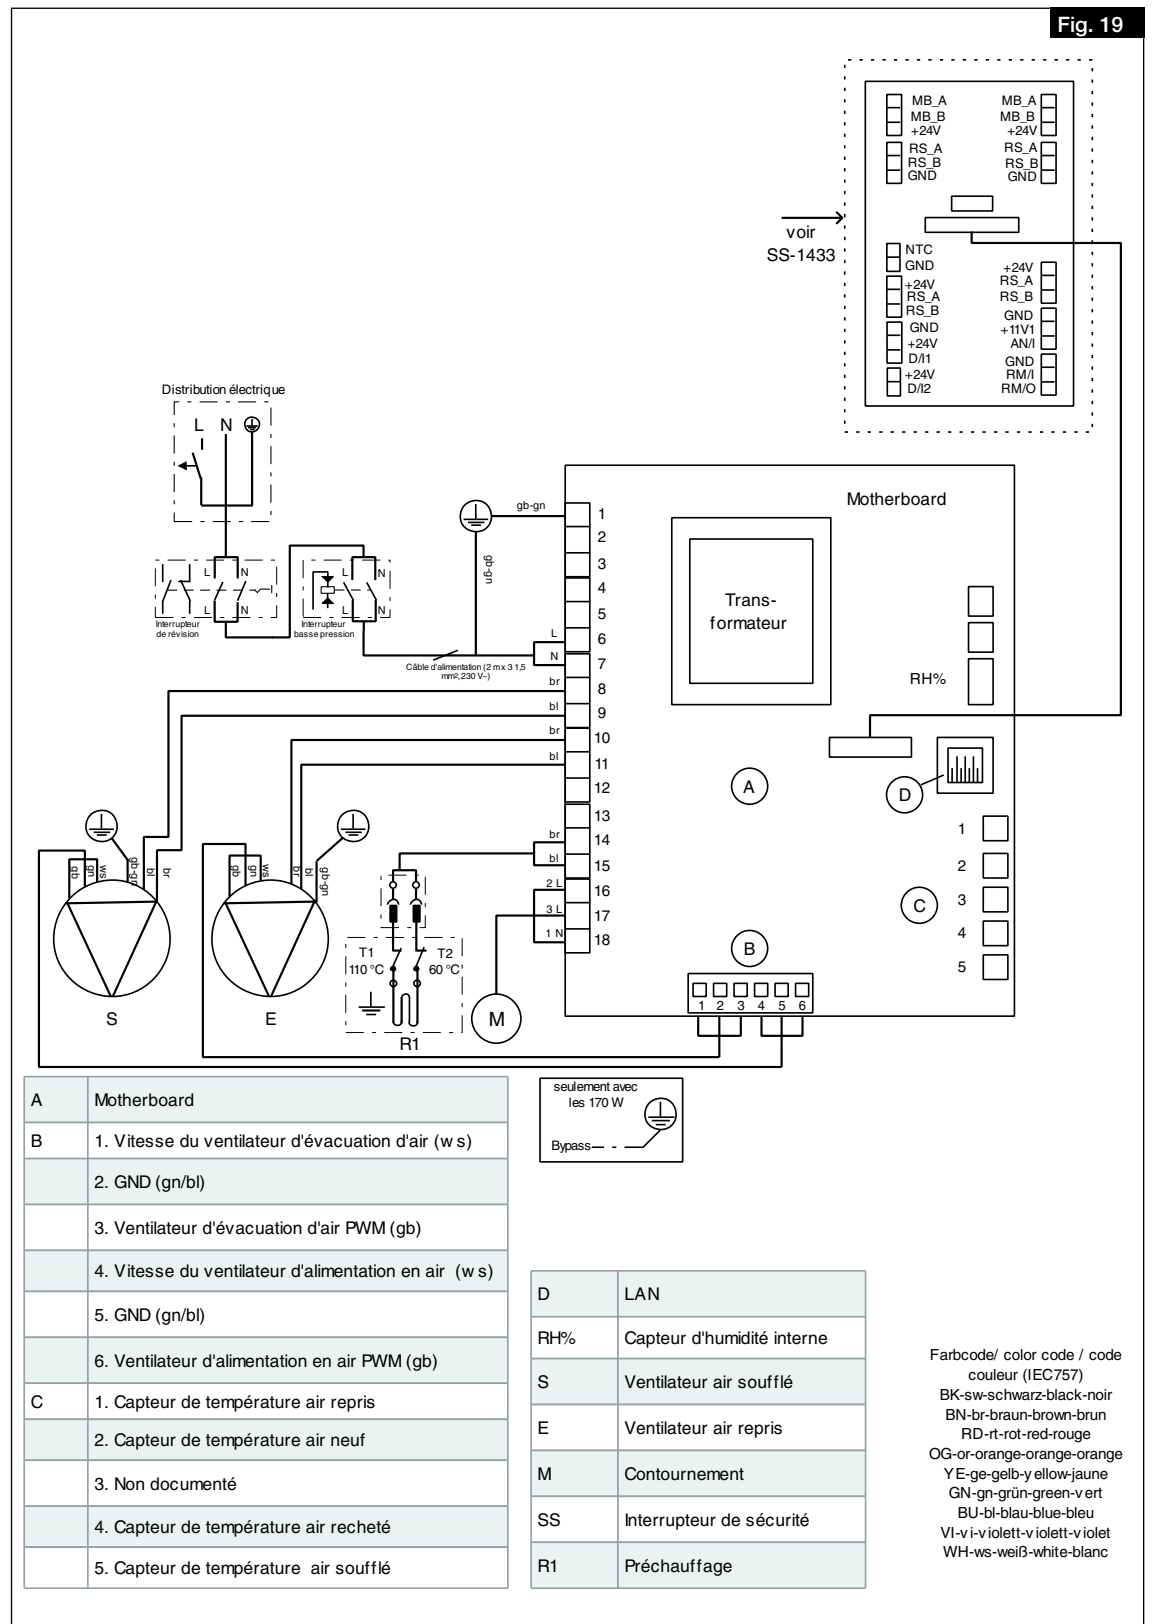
Fig. 19

MB_A
MB_B
+24V
RS_A
RS_B
GND

MB_A
MB_B
+24V
RS_A
RS_B
GND

voir
SS-1433

NTC
GND
+24V
RS_A
RS_B
GND
+24V
D/I1
+24V
D/I2

+24V
RS_A
RS_B
GND
+11V1
AN/I
GND
RM/I
RM/O

Distribution électrique

L N

Interrupteur de révision

Interrupteur basse pression

Câble d'alimentation (2 m x 3 1,5 mm², 230 V~)

gb-gn
gb-gn

Motherboard

Trans-
formateur

RH%

1
2
3
4
5
6
7
8
9
10
11
12
13
14
15
16
17
18

L
N
br
bl
br
bl
br
bl
2 L
3 L
1 N

A
B
C
D

1
2
3
4
5

1 2 3 4 5 6

gb gn ws gb-gn bl br
gb gn ws br bl gb-gn

T1
110 °C
T2
60 °C

R1

S
E
M

seulement avec
les 170 W

Bypass

| A | Motherboard |
|---|---|
| B | 1. Vitesse du ventilateur d'évacuation d'air (w s) |
| | 2. GND (gn/bl) |
| | 3. Ventilateur d'évacuation d'air PWM (gb) |
| | 4. Vitesse du ventilateur d'alimentation en air (w s) |
| | 5. GND (gn/bl) |
| | 6. Ventilateur d'alimentation en air PWM (gb) |
| C | 1. Capteur de température air repris |
| | 2. Capteur de température air neuf |
| | 3. Non documenté |
| | 4. Capteur de température air recheté |
| | 5. Capteur de température air soufflé |

| D | LAN |
|---|---|
| RH% | Capteur d'humidité interne |
| S | Ventilateur air soufflé |
| E | Ventilateur air repris |
| M | Contournement |
| SS | Interrupteur de sécurité |
| R1 | Préchauffage |

Farbcode/ color code / code couleur (IEC757)
BK-sw-schwarz-black-noir
BN-br-braun-brown-brun
RD-rt-rot-red-rouge
OG-or-orange-orange-orange
YE-ge-gelb-yellow-jaune
GN-gn-grün-green-vert
BU-bl-blau-blue-bleu
VI-vi-violett-violett-violet
WH-ws-weiß-white-blanc